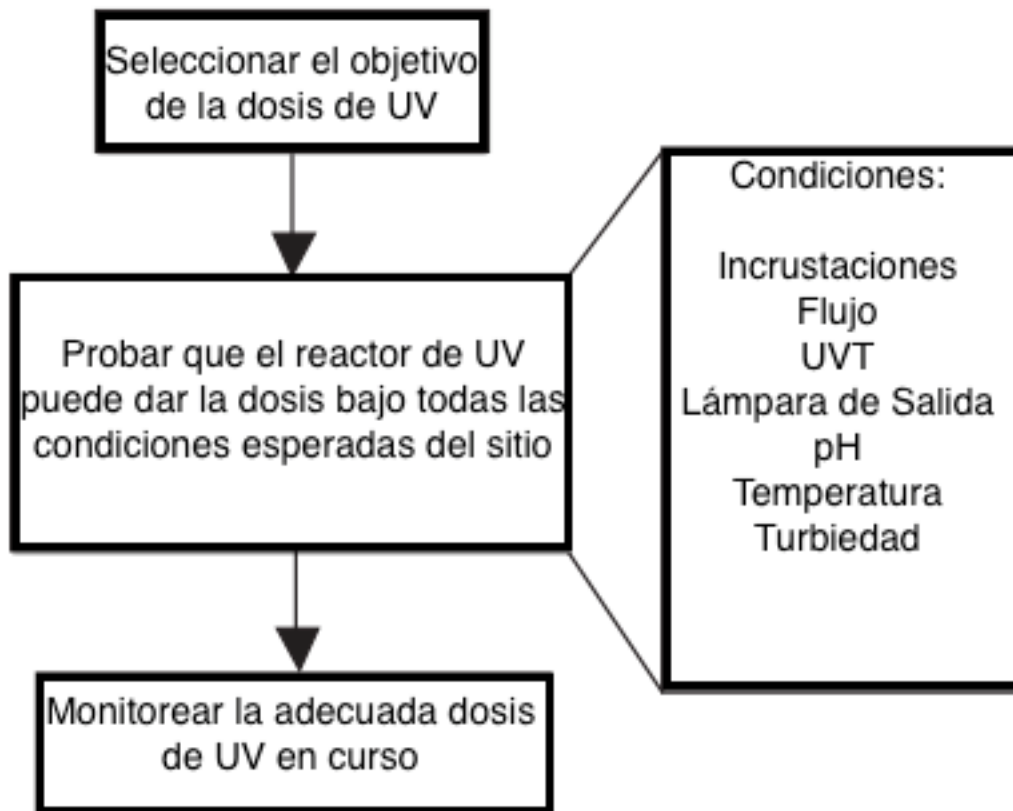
Seleccionar el objetivo de la dosis de UV

Probar que el reactor de UV puede dar la dosis bajo todas las condiciones esperadas del sitio

Monitorear la adecuada dosis de UV en curso

Condiciones:

Incrustaciones
Flujo
UVT
Lámpara de Salida
pH
Temperatura
Turbiedad